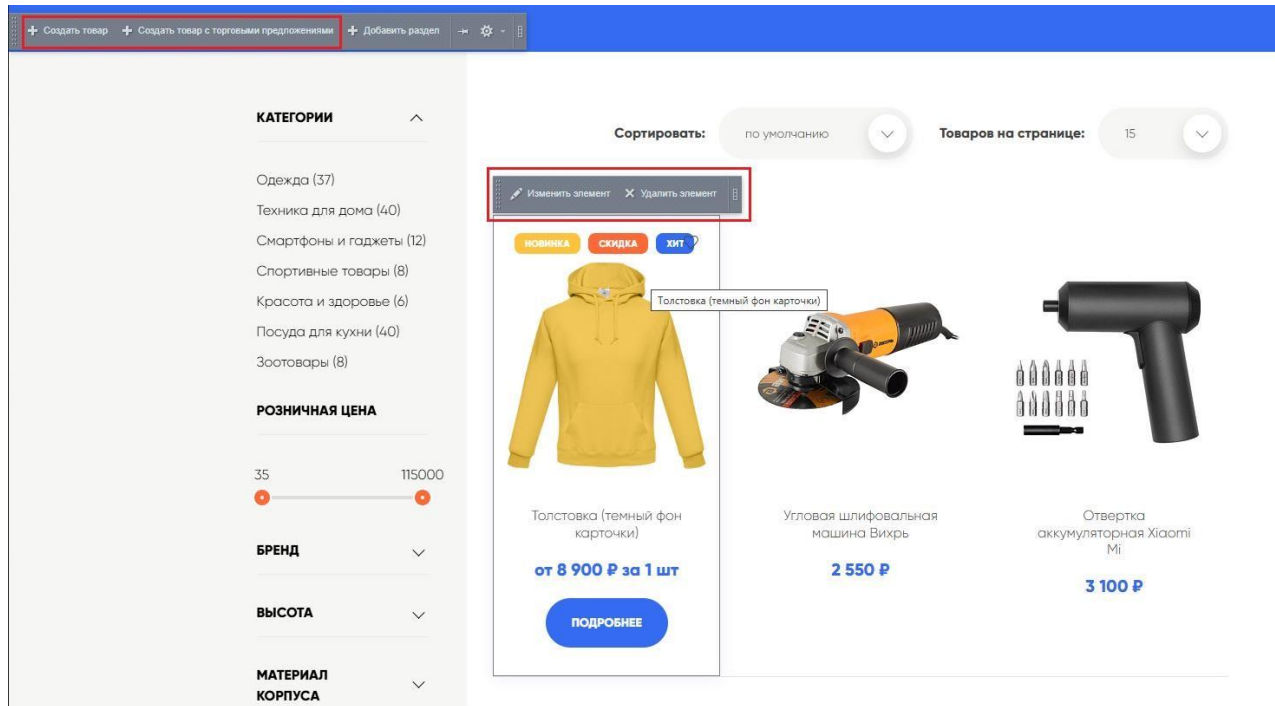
+ Создать товар + Создать товар с торговыми предложениями + Добавить раздел

КАТЕГОРИИ

Одежда (37)
Техника для дома (40)
Смартфоны и гаджеты (12)
Спортивные товары (8)
Красота и здоровье (6)
Посуда для кухни (40)
Зоотовары (8)

РОЗНИЧНАЯ ЦЕНА

35 115000

БРЕНД

ВЫСОТА

МАТЕРИАЛ КОРПУСА

Сортировать: по умолчанию

Товаров на странице: 15

Изменить элемент Удалить элемент

НОВИНКА СКИДКА ХИТ

Толстовка (темный фон карточки)

Толстовка (темный фон карточки)

от 8 900 ₽ за 1 шт

ПОДРОБНЕЕ

Угловая шлифовальная машина Вихрь

2 550 ₽

Отвертка аккумуляторная Xiaomi Mi

3 100 ₽